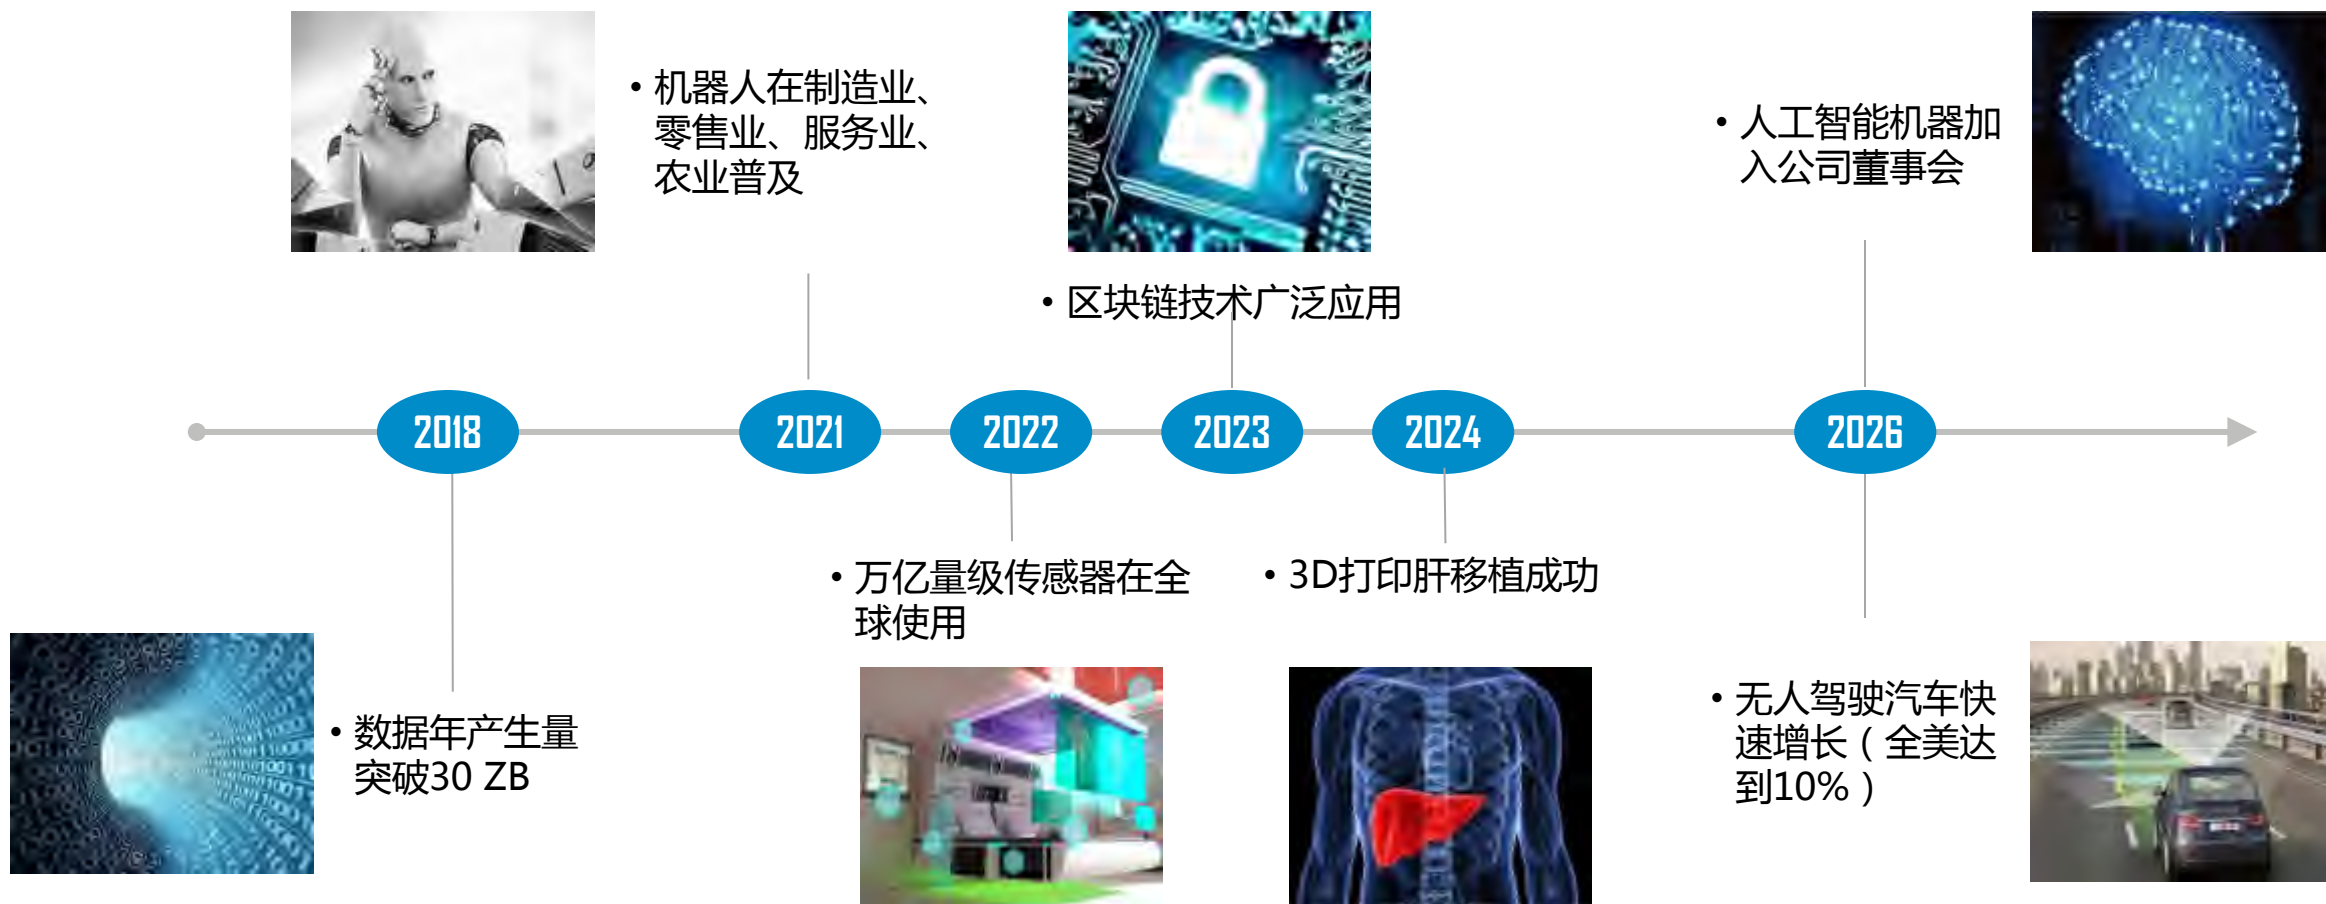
• 机器人在制造业、零售业、服务业、农业普及

• 区块链技术广泛应用

• 人工智能机器加入公司董事会

2018

2021

2022

2023

2024

2026

• 数据年产生量突破30 ZB

• 万亿量级传感器在全球使用

• 3D打印肝移植成功

• 无人驾驶汽车快速增长（全美达到10%）